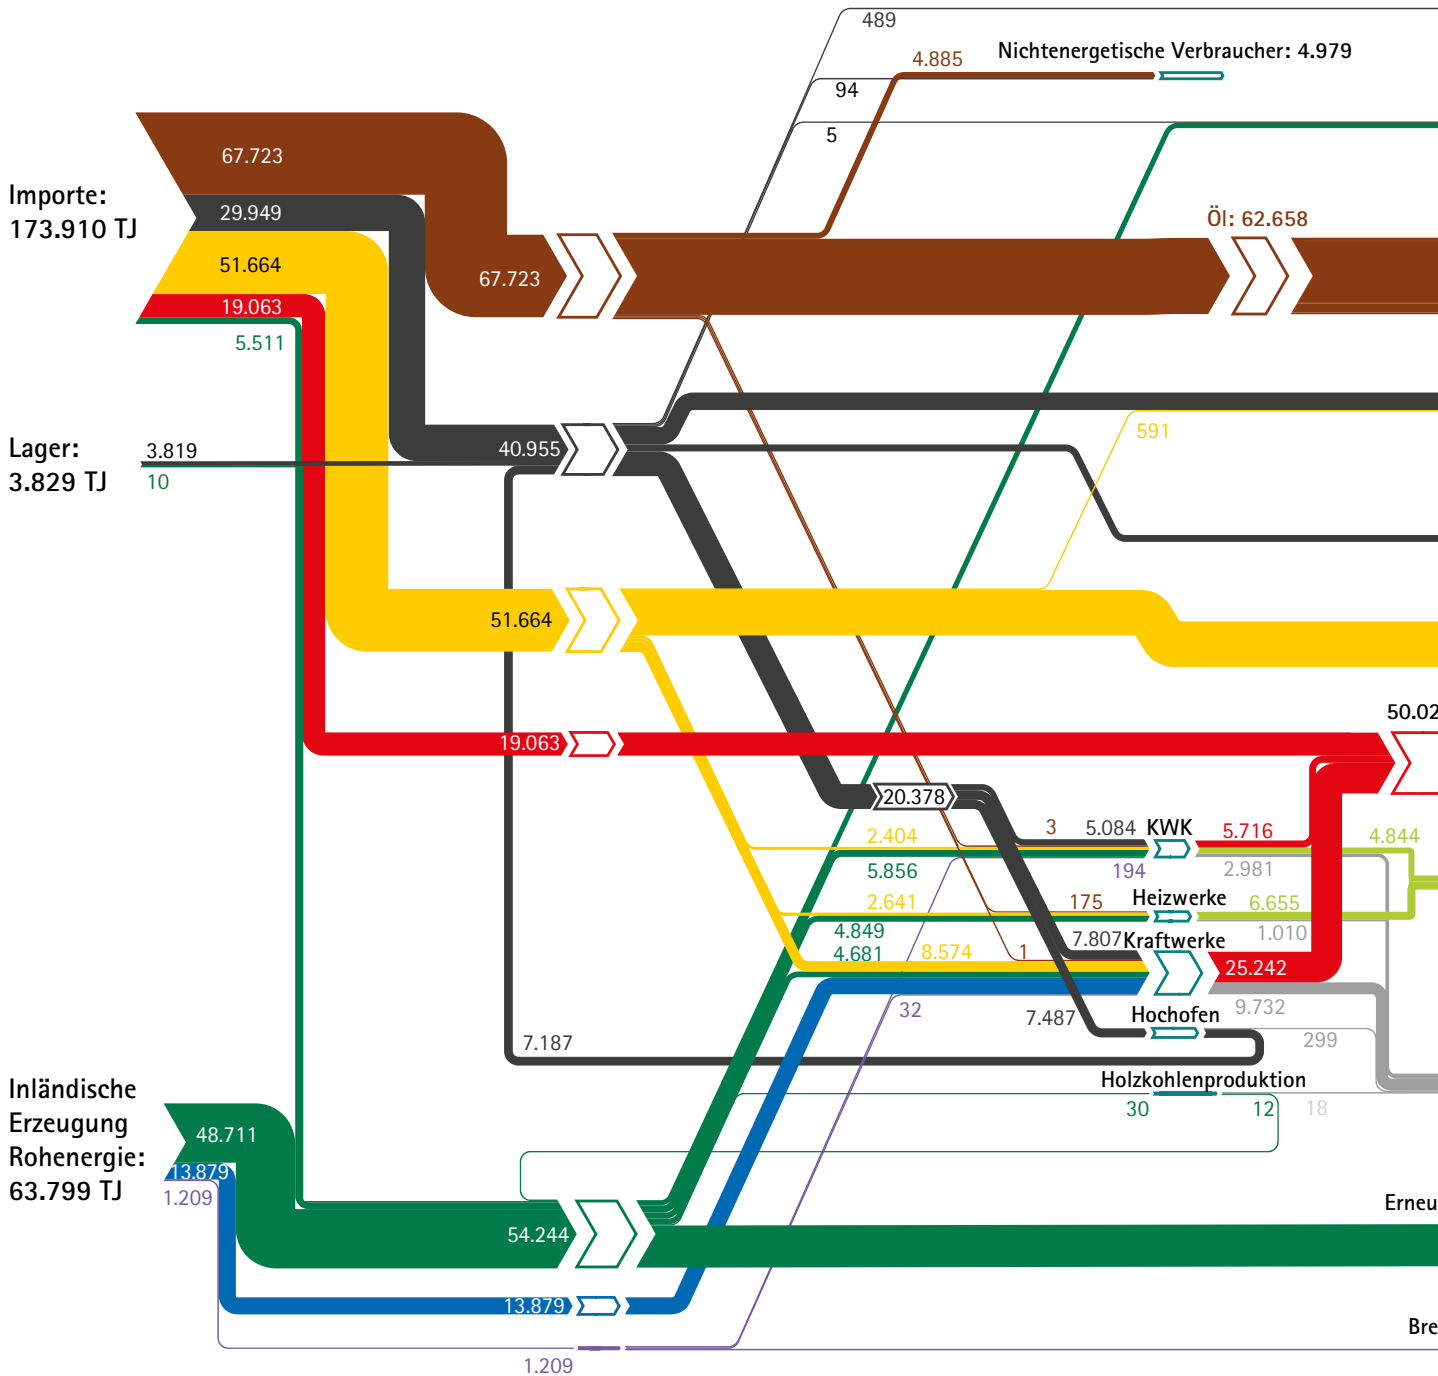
489
4.885
Nichtenergetische Verbraucher: 4.979
94
5
Importe:
173.910 TJ
67.723
29.949
51.664
19.063
5.511
67.723
Öl: 62.658
Lager:
3.829 TJ
3.819
10
40.955
591
51.664
19.063
50.02
20.378
3
5.084
KWK
5.716
4.844
2.404
194
2.981
5.856
2.641
175
Heizwerke
6.655
4.849
1.010
4.681
8.574
1
7.807
Kraftwerke
25.242
32
9.732
7.487
Hochofen
7.187
299
Holzkohlenproduktion
30
12
18
Inländische
Erzeugung
Rohenergie:
63.799 TJ
48.711
13.879
1.209
54.244
Erneu
13.879
Bre
1.209